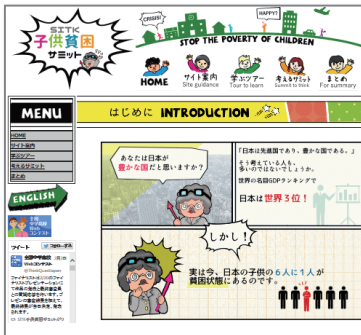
SITK
子供貧困
サミット

CRISIS!!
HAPPY!
STOP THE POVERTY OF CHILDREN

HOME
サイト案内
Site guidance
学ぶツアー
Tour to learn
考えるサミット
Summit to think
まとめ
For summary

MENU
HOME
サイト案内
学ぶツアー
考えるサミット
まとめ

ENGLISH

ツイート
フォローする

はじめに INTRODUCTION

あなたは日本が豊かな国だと思いますか?

「日本は先進国であり、豊かな国である。」
そう考えている人も、多いのではないでしょうか。
世界の名目GDPランキングで
日本は世界3位!

しかし!

実は今、日本の子供の6人に1人が貧困状態にあるのです。